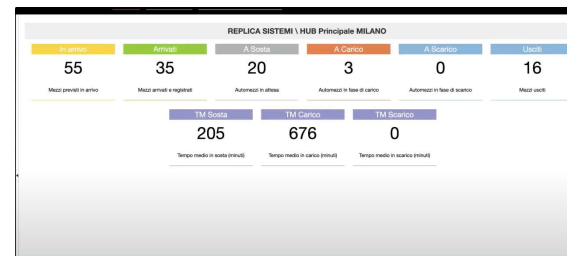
REPLICA SISTEMI \ HUB Principale MILANO

In arrivo
55
Mezzi previsti in arrivo

Arrivati
35
Mezzi arrivati e registrati

A Sosta
20
Automezzi in attesa

A Carico
3
Automezzi in fase di carico

A Scarico
0
Automezzi in fase di scarico

Usciti
16
Mezzi usciti

TM Sosta
205
Tempo medio in sosta (minuti)

TM Carico
676
Tempo medio in carico (minuti)

TM Scarico
0
Tempo medio in scarico (minuti)